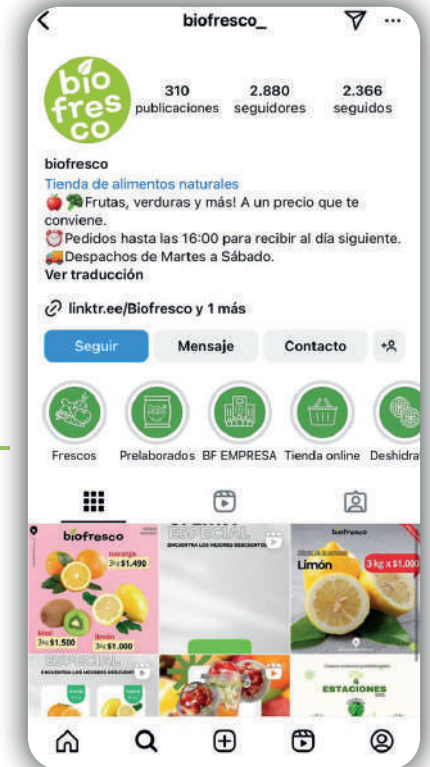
biofresco_

bio fres co

310 publicaciones
2.880 seguidores
2.366 seguidos

biofresco
Tienda de alimentos naturales
🍎🥦Frutas, verduras y más! A un precio que te conviene.
⏰Pedidos hasta las 16:00 para recibir al día siguiente.
🚚Despachos de Martes a Sábado.
Ver traducción

linktr.ee/Biofresco y 1 más

Seguir
Mensaje
Contacto

Frescos
Prelaborados
BF EMPRESA
Tienda online
Deshidra

biofresco
naranja 3kg $1.490
kiwi 3kg $1.500
limón 3kg $1.000

ESPECIAL
ENCUENTRA LOS MEJORES DESCUENTOS

biofresco
Limón
3 kg x $1.000

ESPECIAL
ENCUENTRA LOS MEJORES DESCUENTOS

ESTACIONES